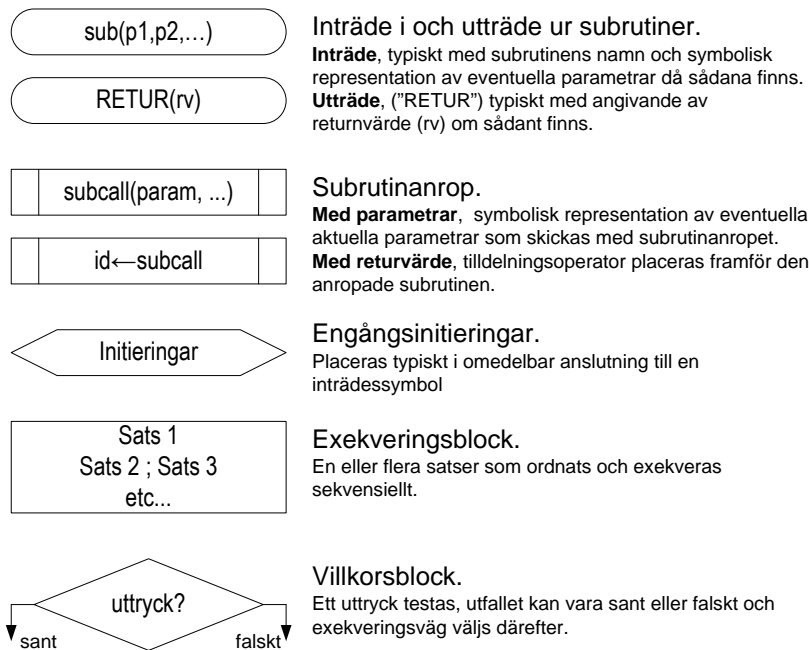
sub(p1,p2,…)

RETUR(rv)

Inträde i och utträde ur subrutiner.
**Inträde**, typiskt med subrutinens namn och symbolisk representation av eventuella parametrar då sådana finns.
**Utträde**, ("RETUR") typiskt med angivande av returnvärde (rv) om sådant finns.

subcall(param, ...)

id←subcall

Subrutinanrop.
**Med parametrar**, symbolisk representation av eventuella aktuella parametrar som skickas med subrutinanropet.
**Med returvärde**, tilldelningsoperator placeras framför den anropade subrutinen.

Initieringar

Engångsinitieringar.
Placeras typiskt i omedelbar anslutning till en inträdessymbol

Sats 1
Sats 2 ; Sats 3
etc...

Exekveringsblock.
En eller flera satser som ordnats och exekveras sekvensiellt.

uttryck?

sant

falskt

Villkorsblock.
Ett uttryck testas, utfallet kan vara sant eller falskt och exekveringsväg väljs därefter.